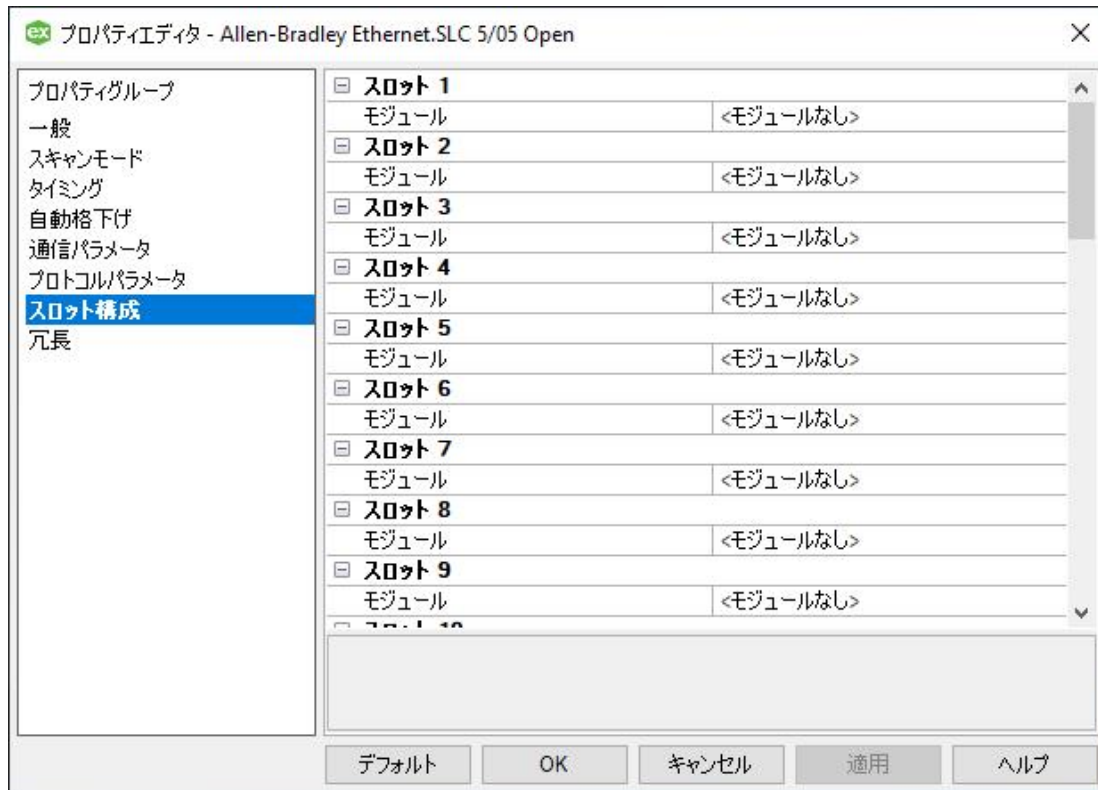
ex プロパティエディタ - Allen-Bradley Ethernet.SLC 5/05 Open

プロパティグループ
一般
スキャンモード
タイミング
自動格下げ
通信パラメータ
プロトコルパラメータ
スロット構成
冗長

| | |
|---|---|
| ⊟ スロット 1 | |
| モジュール | <モジュールなし> |
| ⊟ スロット 2 | |
| モジュール | <モジュールなし> |
| ⊟ スロット 3 | |
| モジュール | <モジュールなし> |
| ⊟ スロット 4 | |
| モジュール | <モジュールなし> |
| ⊟ スロット 5 | |
| モジュール | <モジュールなし> |
| ⊟ スロット 6 | |
| モジュール | <モジュールなし> |
| ⊟ スロット 7 | |
| モジュール | <モジュールなし> |
| ⊟ スロット 8 | |
| モジュール | <モジュールなし> |
| ⊟ スロット 9 | |
| モジュール | <モジュールなし> |
| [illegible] | |

デフォルト OK キャンセル 適用 ヘルプ